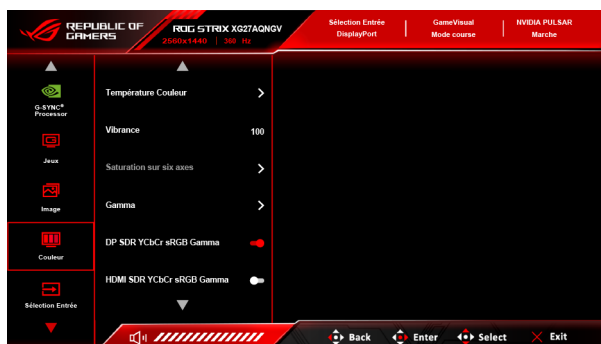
REPUBLIC OF GAMERS

ROG STRIX XG27AQNGV
2560x1440 | 360 Hz

Sélection Entrée
DisplayPort

GameVisual
Mode course

NVIDIA PULSAR
Marche

G-SYNC® Processor

Jeux

Image

Couleur

Sélection Entrée

Température Couleur

Vibrance 100

Saturation sur six axes

Gamma

DP SDR YCbCr sRGB Gamma

HDMI SDR YCbCr sRGB Gamma

Back

Enter

Select

Exit